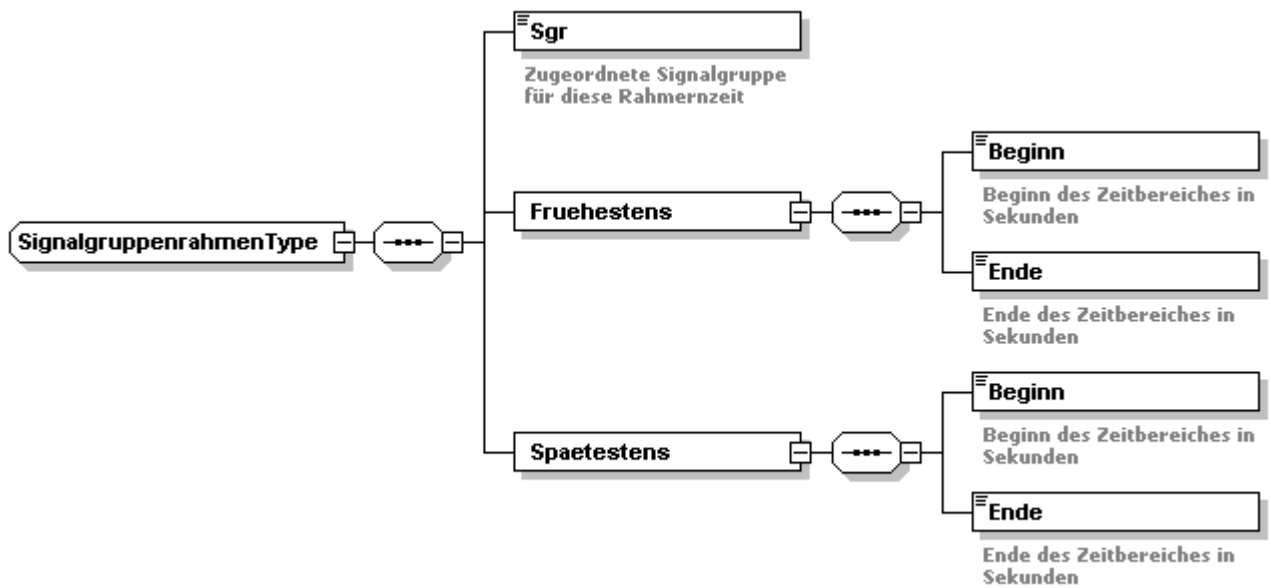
Sgr
Zugeordnete Signalgruppe für diese Rahmenzeit

SignalgruppenrahmenType

Fruehestens

Beginn
Beginn des Zeitbereiches in Sekunden

Ende
Ende des Zeitbereiches in Sekunden

Spaetestens

Beginn
Beginn des Zeitbereiches in Sekunden

Ende
Ende des Zeitbereiches in Sekunden